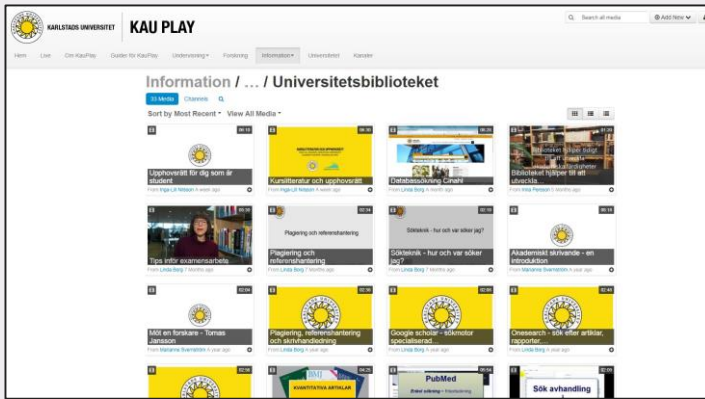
KARLSTADS UNIVERSITET KAU PLAY

Search all media
Add New

Hem Live Om KauPlay Guider för KauPlay Undervisning Forskning Information Universitetet Kanaler

Information / ... / Universitetsbiblioteket

33 Media Channels

Sort by Most Recent View All Media

06:18
Upphovsrätt för dig som är student
From Inga-Lill Nilsson A week ago

06:30
Kursitteratur och upphovsrätt
From Inga-Lill Nilsson A week ago

06:25
Databassökning Cinahl
From Linda Borg A month ago

01:30
Biblioteket hjälper till att utveckla...
From Inka Persson 5 months ago

05:56
Tips inför examensarbete
From Linda Borg 7 months ago

02:34
Plagiering och referenshantering
Plagiering och referenshantering
From Linda Borg 7 months ago

02:18
Sökteknik - hur och var söker jag?
Sökteknik - hur och var söker jag?
From Linda Borg 7 months ago

06:18
Akademiskt skrivande - en introduktion
From Marianne Svensdotter A year ago

02:04
Möt en forskare - Tomas Jansson
From Marianne Svensdotter A year ago

02:36
Plagiering, referenshantering och skrivhandledning
From Linda Borg A year ago

02:08
Google scholar - sökmotor specialiserad...
From Linda Borg A year ago

02:48
Onesearch - sök efter artiklar, rapporter,...
From Linda Borg A year ago

KVANTITATIVA ARTIKLAR

PubMed

Sök avhandling